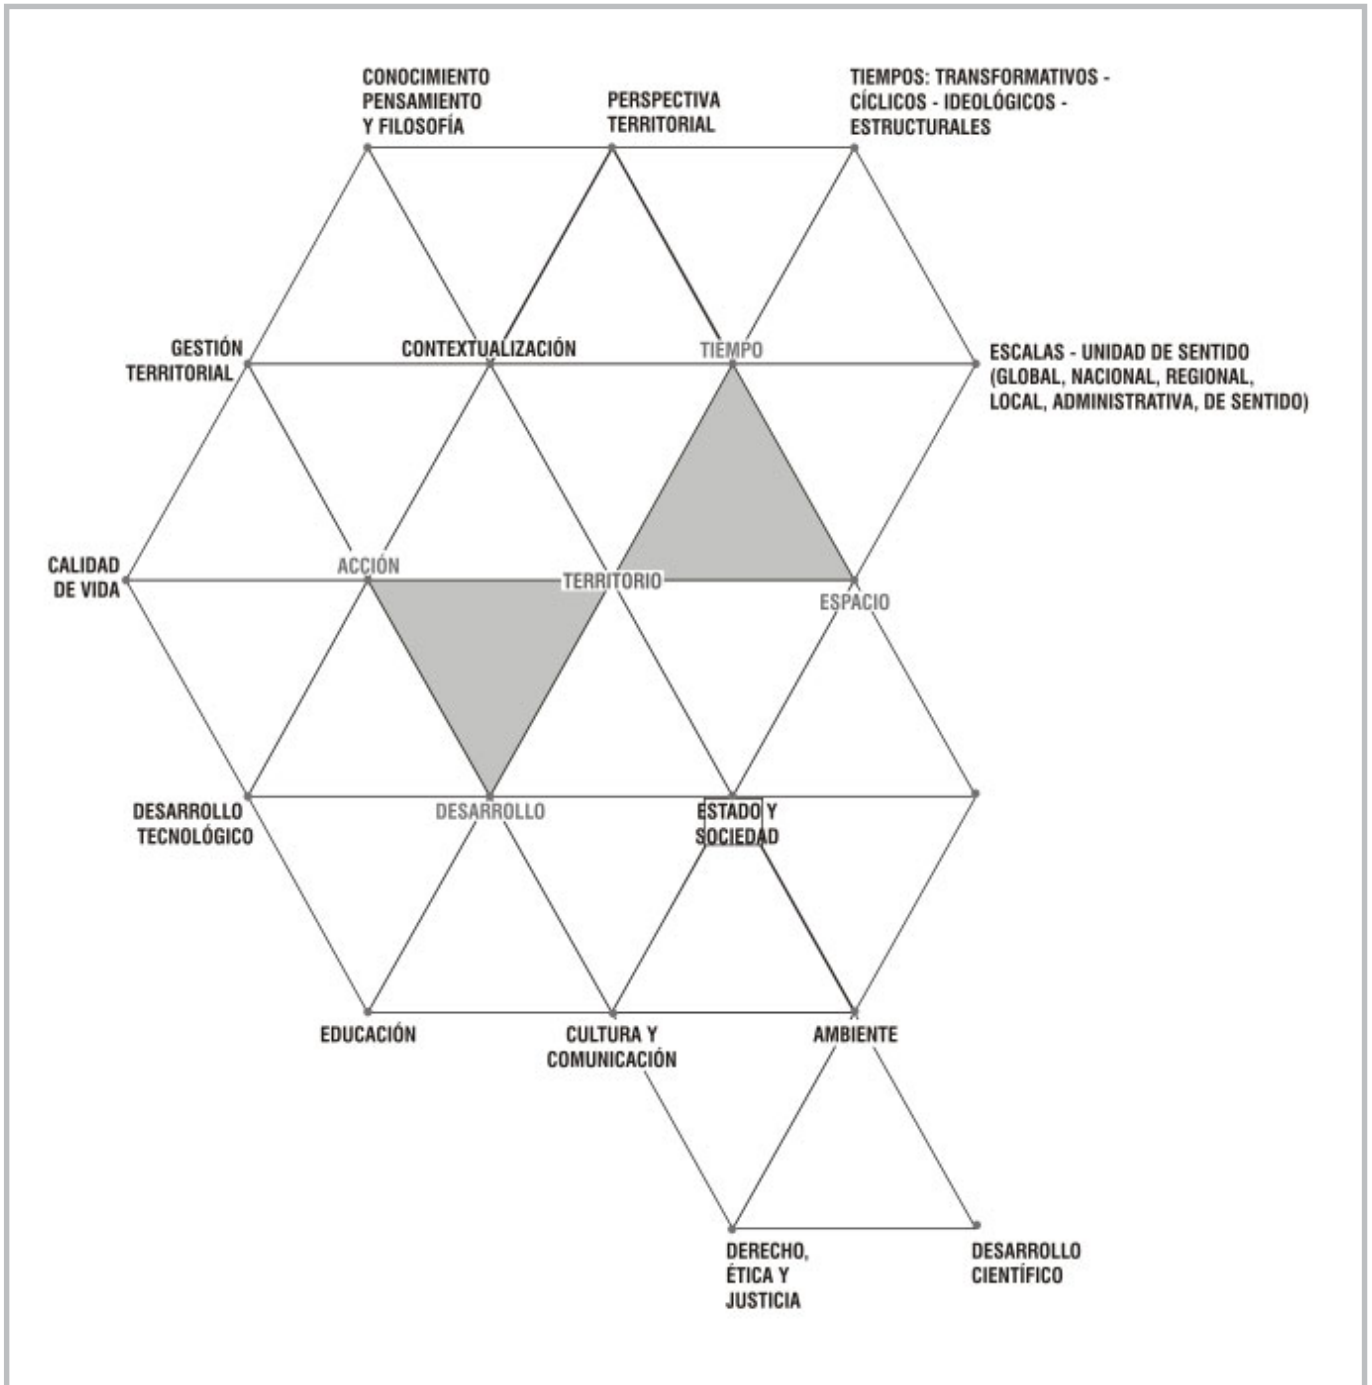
CONOCIMIENTO PENSAMIENTO Y FILOSOFÍA

PERSPECTIVA TERRITORIAL

TIEMPOS: TRANSFORMATIVOS - CÍCLICOS - IDEOLÓGICOS - ESTRUCTURALES

GESTIÓN TERRITORIAL

CONTEXTUALIZACIÓN

TIEMPO

ESCALAS - UNIDAD DE SENTIDO (GLOBAL, NACIONAL, REGIONAL, LOCAL, ADMINISTRATIVA, DE SENTIDO)

CALIDAD DE VIDA

ACCIÓN

TERRITORIO

ESPACIO

DESARROLLO TECNOLÓGICO

DESARROLLO

ESTADO Y SOCIEDAD

EDUCACIÓN

CULTURA Y COMUNICACIÓN

AMBIENTE

DERECHO, ÉTICA Y JUSTICIA

DESARROLLO CIENTÍFICO